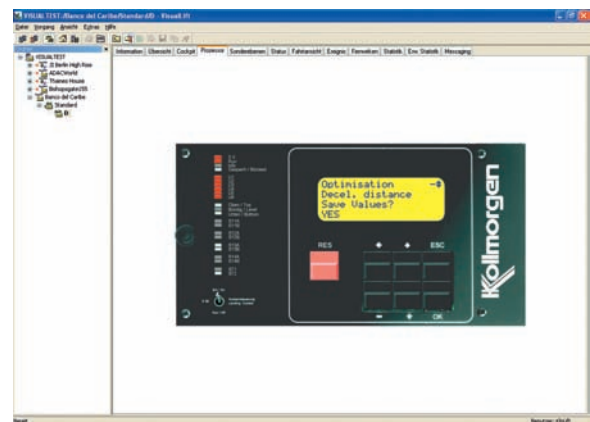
VISUALTEST /Banco del Caribe/Standard/D - Visual1

Datei Vorgang Ansicht Extras Hilfe

Information Übersicht Cockpit Prozessor Sonderebenen Status Fahrtansicht Ereignis Parameter Statistik Erw. Statistik Messaging

VISUALTEST
Berlin High Rise
ADACWorld
Thames House
Beluspgate155
Banco del Caribe
Standard
D

Optimisation
Decel. distance
Save Values?
YES

RES
ESC
OK

Kollmorgen

Bereit